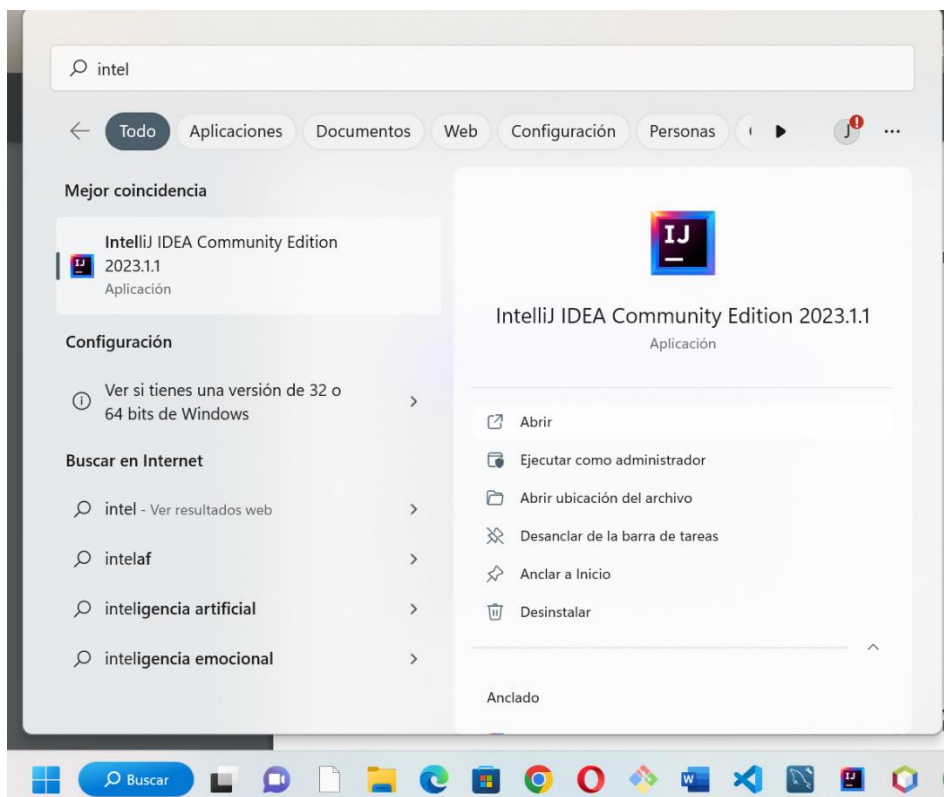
intel

Todo Aplicaciones Documentos Web Configuración Personas

Mejor coincidencia

IntelliJ IDEA Community Edition 2023.1.1
Aplicación

Configuración

Ver si tienes una versión de 32 o 64 bits de Windows

Buscar en Internet

intel - Ver resultados web

intelaf

inteligencia artificial

inteligencia emocional

IJ

IntelliJ IDEA Community Edition 2023.1.1
Aplicación

Abrir

Ejecutar como administrador

Abrir ubicación del archivo

Desanclar de la barra de tareas

Anclar a Inicio

Desinstalar

Anclado

Buscar